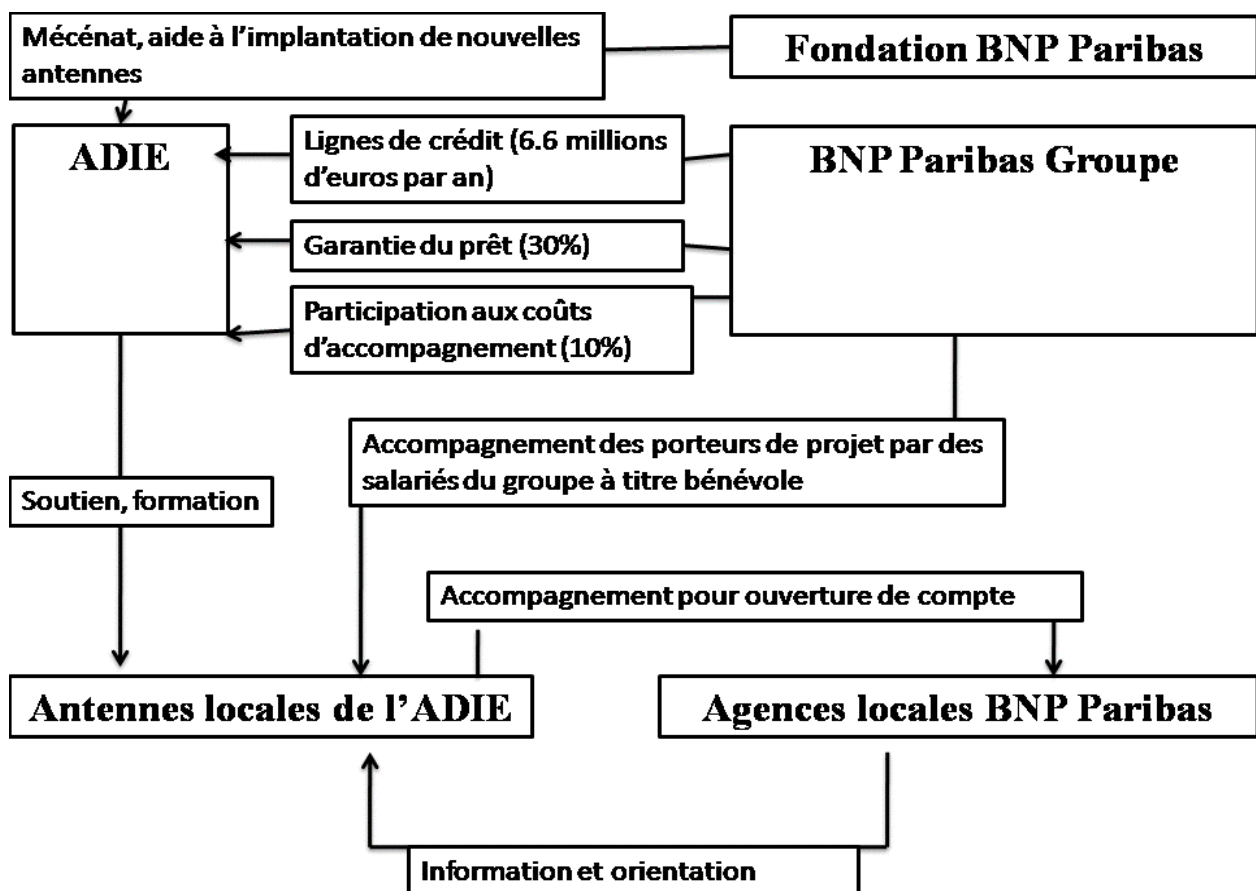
Mécénat, aide à l'implantation de nouvelles antennes

Fondation BNP Paribas

ADIE

Lignes de crédit (6.6 millions d'euros par an)

BNP Paribas Groupe

Garantie du prêt (30%)

Participation aux coûts d'accompagnement (10%)

Accompagnement des porteurs de projet par des salariés du groupe à titre bénévole

Soutien, formation

Accompagnement pour ouverture de compte

Antennes locales de l'ADIE

Agences locales BNP Paribas

Information et orientation